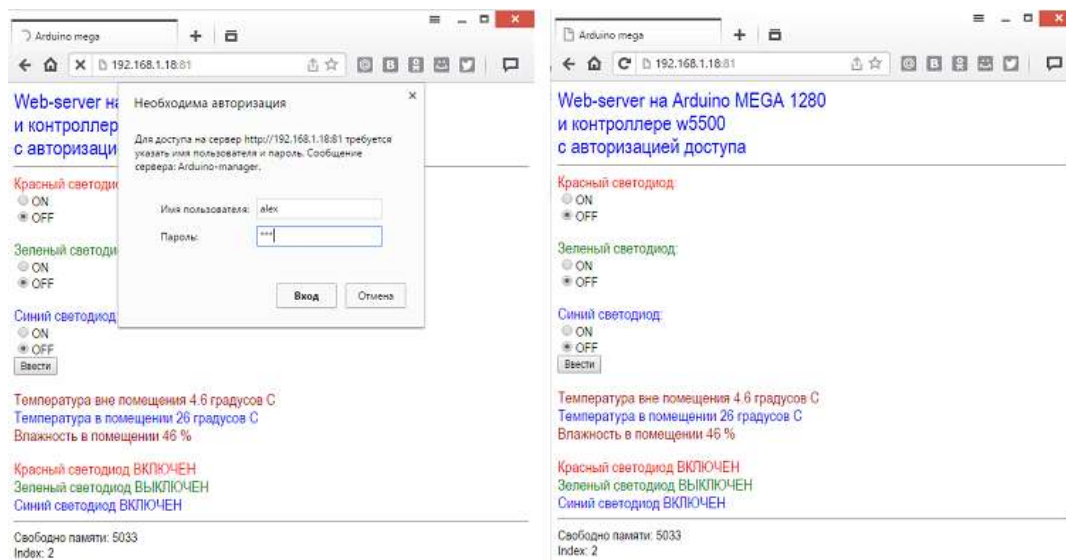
Arduino mega

192.168.1.18:81

Web-server на
и контроллере
с авторизаци

Необходима авторизация

Для доступа на сервер http://192.168.1.18:81 требуется указать имя пользователя и пароль. Сообщение сервера: Arduino-manager.

Имя пользователя: alex

Пароль: ***

Вход Отмена

Красный светоди
ON
OFF

Зеленый светоди
ON
OFF

Синий светодиод:
ON
OFF
Ввести

Температура вне помещения 4.6 градусов С
Температура в помещении 26 градусов С
Влажность в помещении 46 %

Красный светодиод ВКЛЮЧЕН
Зеленый светодиод ВЫКЛЮЧЕН
Синий светодиод ВКЛЮЧЕН

Свободно памяти: 5033
Index: 2

Arduino mega

192.168.1.18:81

Web-server на Arduino MEGA 1280
и контроллере w5500
с авторизацией доступа

Красный светодиод:
ON
OFF

Зеленый светодиод:
ON
OFF

Синий светодиод:
ON
OFF
Ввести

Температура вне помещения 4.6 градусов С
Температура в помещении 26 градусов С
Влажность в помещении 46 %

Красный светодиод ВКЛЮЧЕН
Зеленый светодиод ВЫКЛЮЧЕН
Синий светодиод ВКЛЮЧЕН

Свободно памяти: 5033
Index: 2